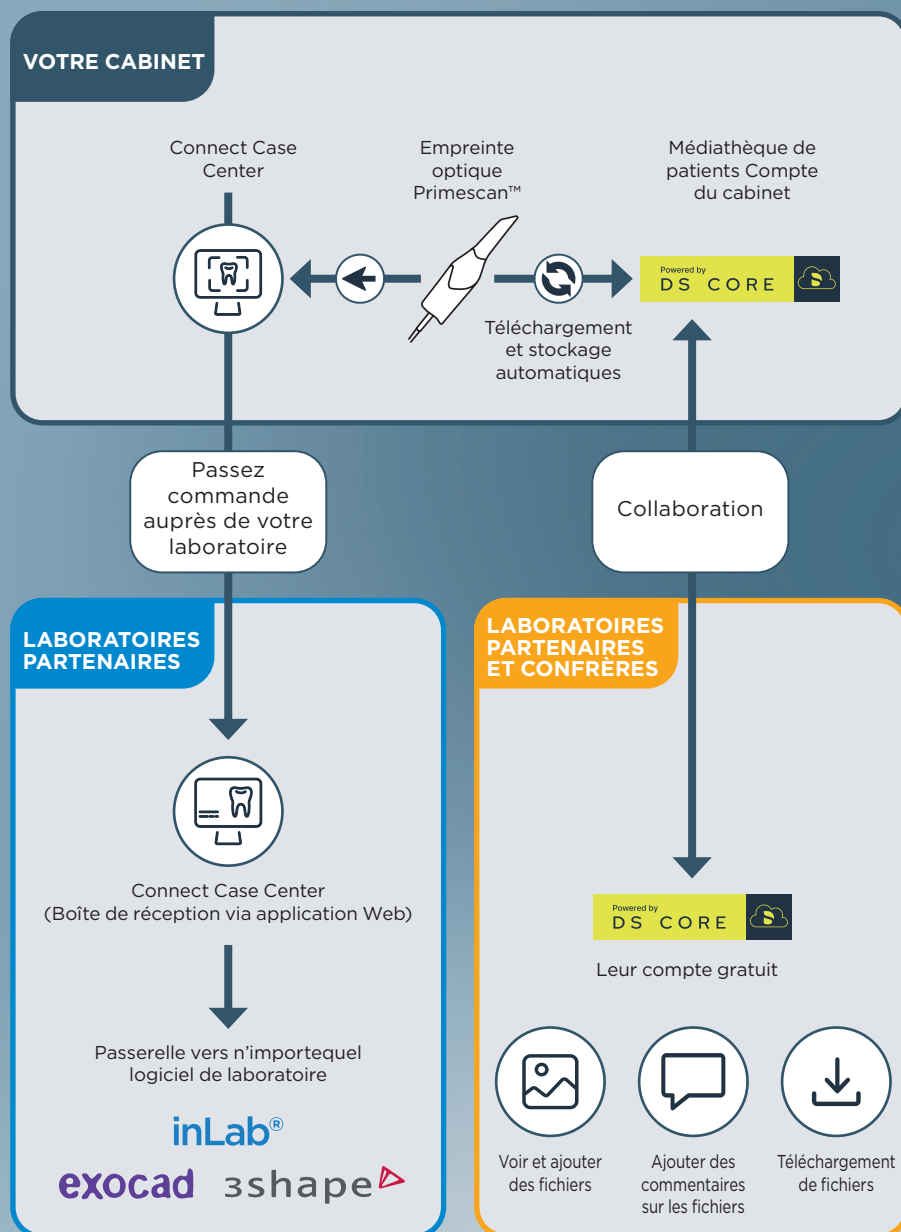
VOTRE CABINET

Connect Case Center

Empreinte optique Primescan™

Médiathèque de patients Compte du cabinet

Powered by DS CORE

Téléchargement et stockage automatiques

Passez commande auprès de votre laboratoire

Collaboration

LABORATOIRES PARTENAIRES

Connect Case Center (Boîte de réception via application Web)

Passerelle vers n'importequel logiciel de laboratoire

inLab®

exocad 3shape

LABORATOIRES PARTENAIRES ET CONFRÈRES

Powered by DS CORE

Leur compte gratuit

Voir et ajouter des fichiers

Ajouter des commentaires sur les fichiers

Téléchargement de fichiers